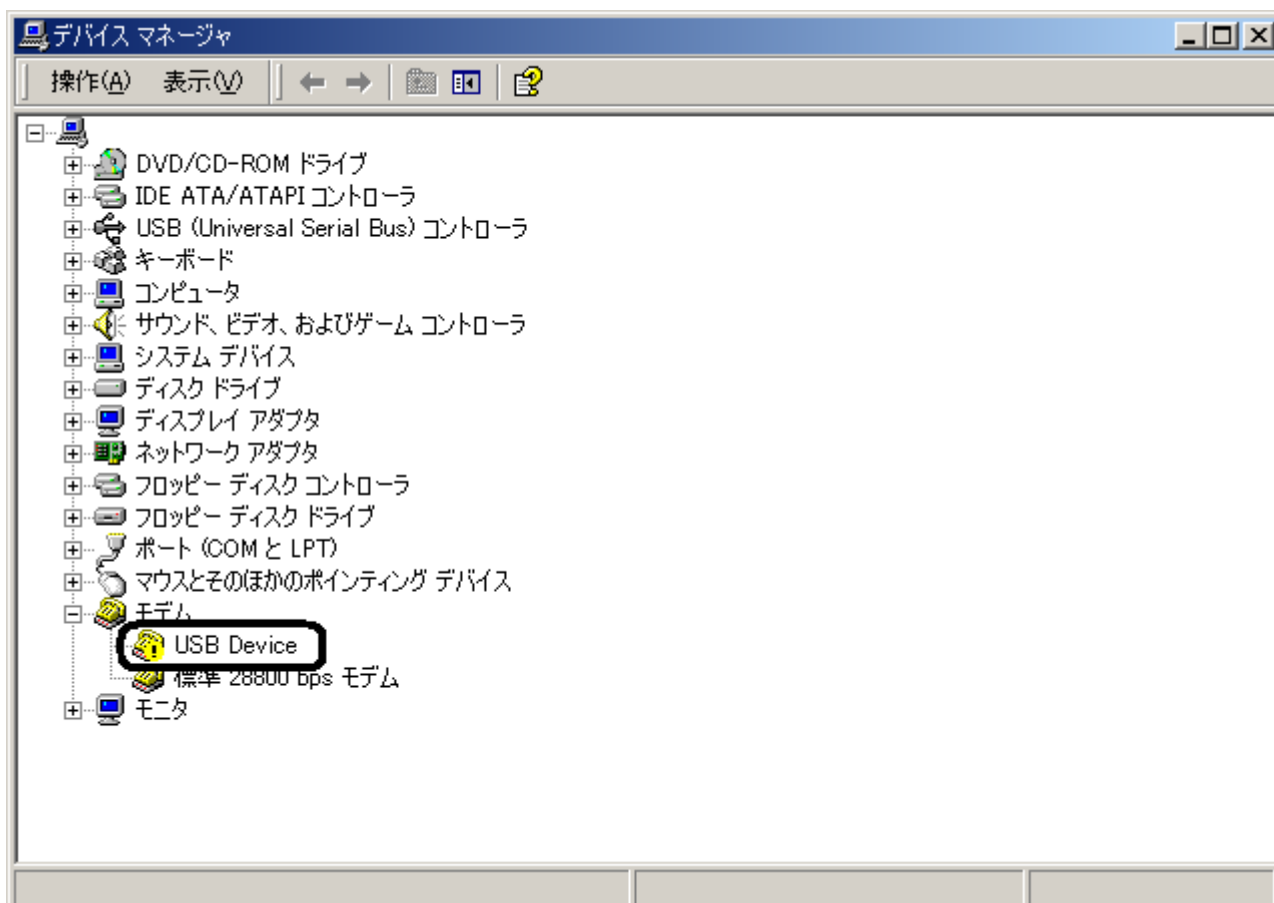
デバイス マネージャ

操作(A) 表示(V)

DVD/CD-ROM ドライブ
IDE ATA/ATAPI コントローラ
USB (Universal Serial Bus) コントローラ
キーボード
コンピュータ
サウンド、ビデオ、およびゲーム コントローラ
システム デバイス
ディスク ドライブ
ディスプレイ アダプタ
ネットワーク アダプタ
フロッピー ディスク コントローラ
フロッピー ディスク ドライブ
ポート (COM と LPT)
マウスとそのほかのポインティング デバイス
モデム
USB Device
標準 28800 bps モデム
モニタ